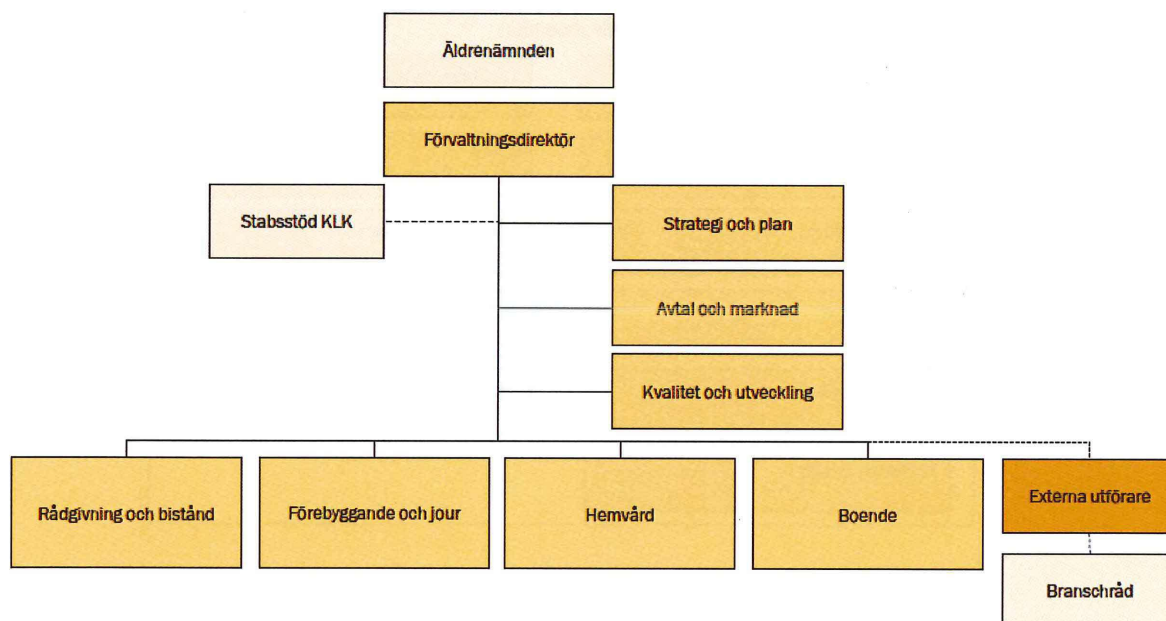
Äldrenämnden

Förvaltningsdirektör

Stabsstöd KLK

Strategi och plan

Avtal och marknad

Kvalitet och utveckling

Rådgivning och bistånd

Förebyggande och jour

Hemvård

Boende

Externa utförare

Branschråd